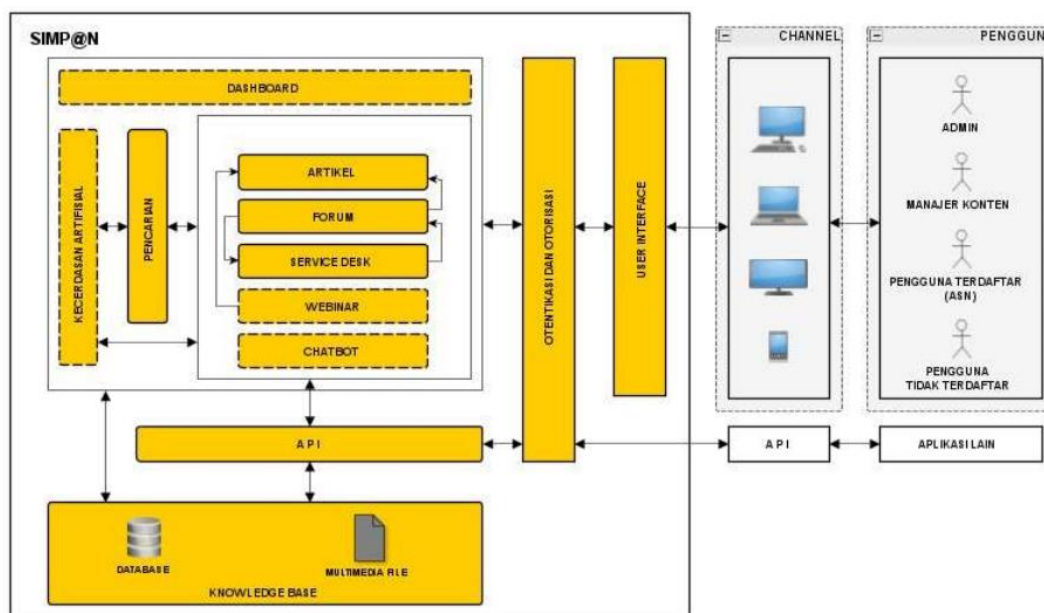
SIMP@N

DASHBOARD

KECERDASAN ARTIFISIAL

PENCARIAN

ARTIKEL

FORUM

SERVICE DESK

WEBINAR

CHATBOT

OTENTIKASI DAN OTORISASI

USER INTERFACE

API

DATABASE

MULTIMEDIA FILE

KNOWLEDGE BASE

CHANNEL

PENGGUN

ADMIN

MANAJER KONTEN

PENGGUNA TERDAFTAR (ASN)

PENGGUNA TIDAK TERDAFTAR

API

APLIKASI LAIN